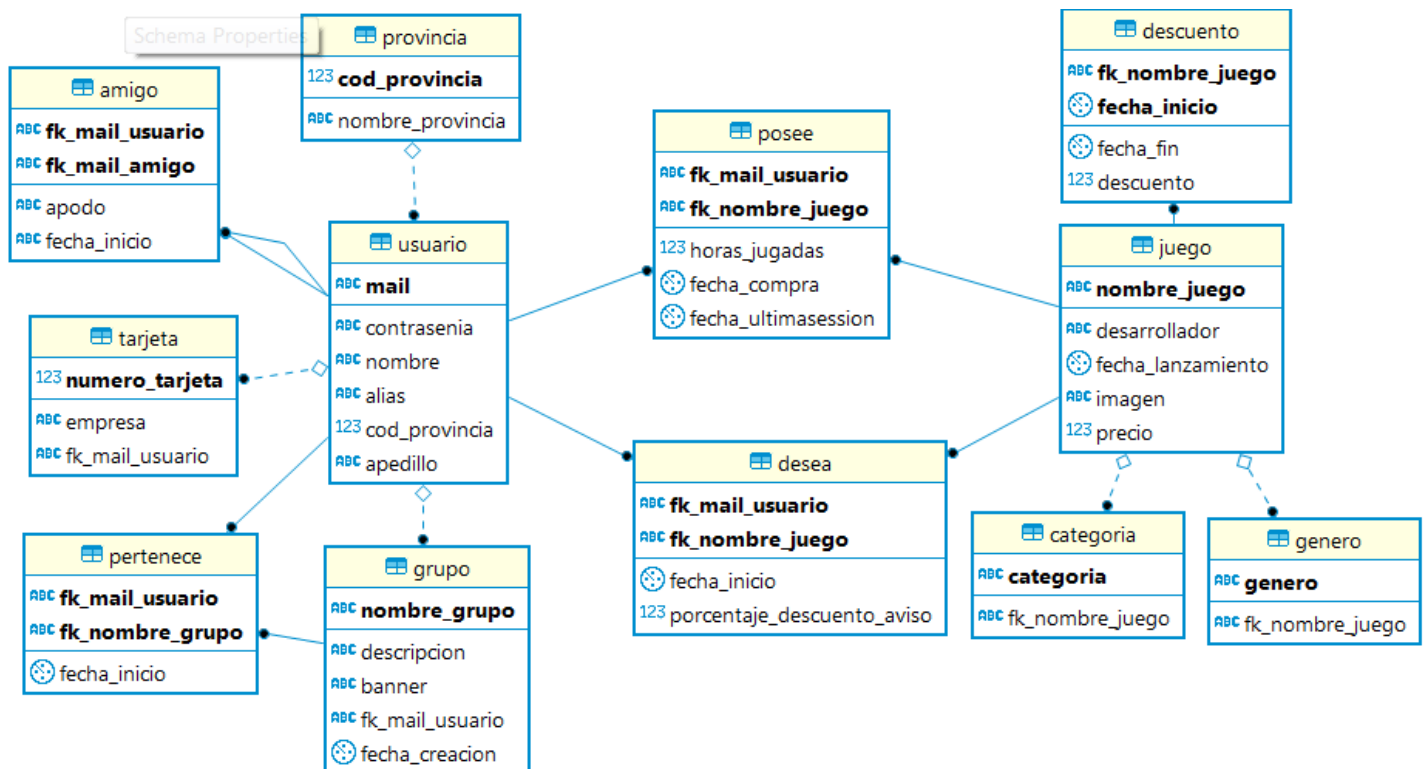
Schema Properties

provincia
123 cod_provincia
ABC nombre_provincia

amigo
ABC fk_mail_usuario
ABC fk_mail_amigo
ABC apodo
ABC fecha_inicio

usuario
ABC mail
ABC contrasenia
ABC nombre
ABC alias
123 cod_provincia
ABC apedillo

posee
ABC fk_mail_usuario
ABC fk_nombre_juego
123 horas_jugadas
fecha_compra
fecha_ultimasession

descuento
ABC fk_nombre_juego
fecha_inicio
fecha_fin
123 descuento

juego
ABC nombre_juego
ABC desarrollador
fecha_lanzamiento
ABC imagen
123 precio

tarjeta
123 numero_tarjeta
ABC empresa
ABC fk_mail_usuario

desea
ABC fk_mail_usuario
ABC fk_nombre_juego
fecha_inicio
123 porcentaje_descuento_aviso

pertenece
ABC fk_mail_usuario
ABC fk_nombre_grupo
fecha_inicio

grupo
ABC nombre_grupo
ABC descripcion
ABC banner
ABC fk_mail_usuario
fecha_creacion

categoria
ABC categoria
ABC fk_nombre_juego

genero
ABC genero
ABC fk_nombre_juego